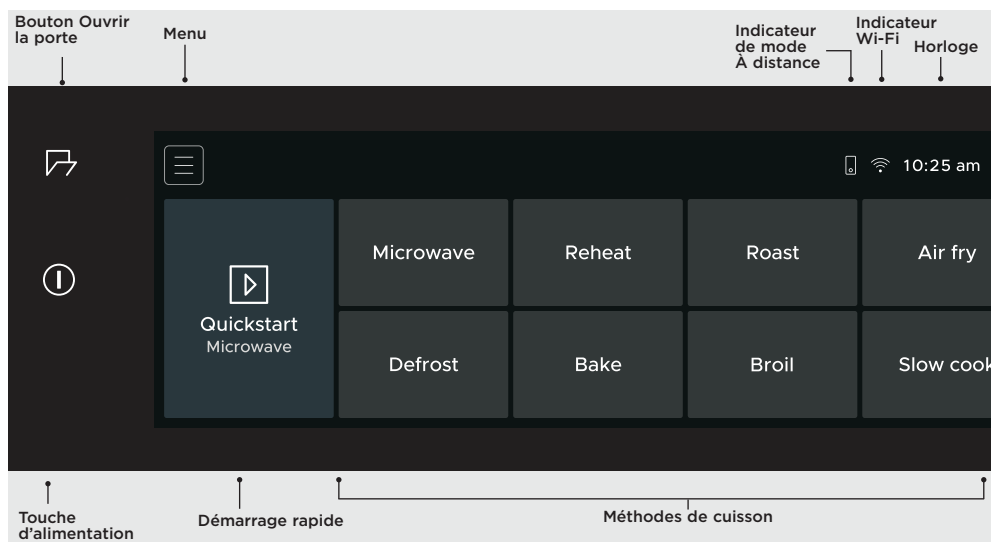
Bouton Ouvrir la porte

Menu

Indicateur de mode À distance

Indicateur Wi-Fi

Horloge

10:25 am

Quickstart
Microwave

Microwave

Reheat

Roast

Air fry

Defrost

Bake

Broil

Slow cook

Touche d'alimentation

Démarrage rapide

Méthodes de cuisson